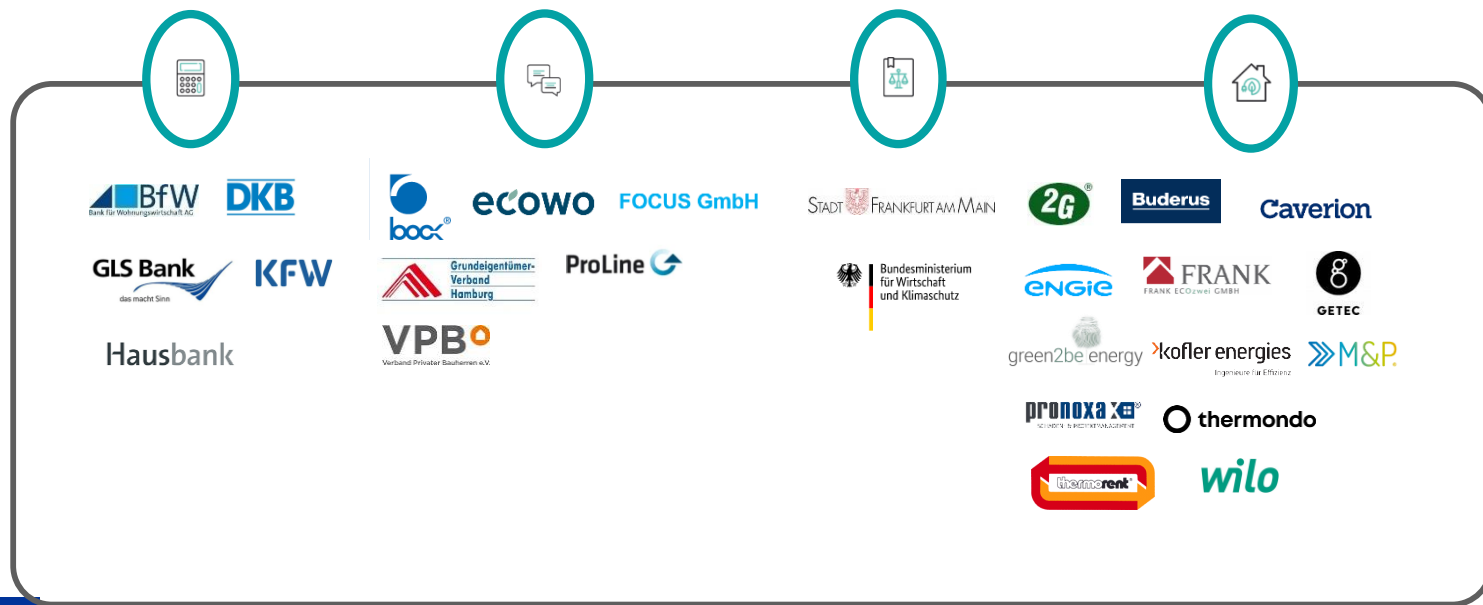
BfW
Bank für Wohnungswirtschaft AG

DKB

GLS Bank
das macht Sinn

KFW

Hausbank

bock

ecowo

FOCUS GmbH

Grundeigentümer-Verband Hamburg

ProLine

VPB
Verband Privater Bauherren e.V.

STADT FRANKFURT AM MAIN

Bundesministerium für Wirtschaft und Klimaschutz

2G

Buderus

Caverion

ENGIE

FRANK
FRANK ECOzwei GMBH

GETEC

green2be energy

kofler energies
Ingenieure für Effizienz

M&P

pronoxa

thermondo

thermorent

wilo